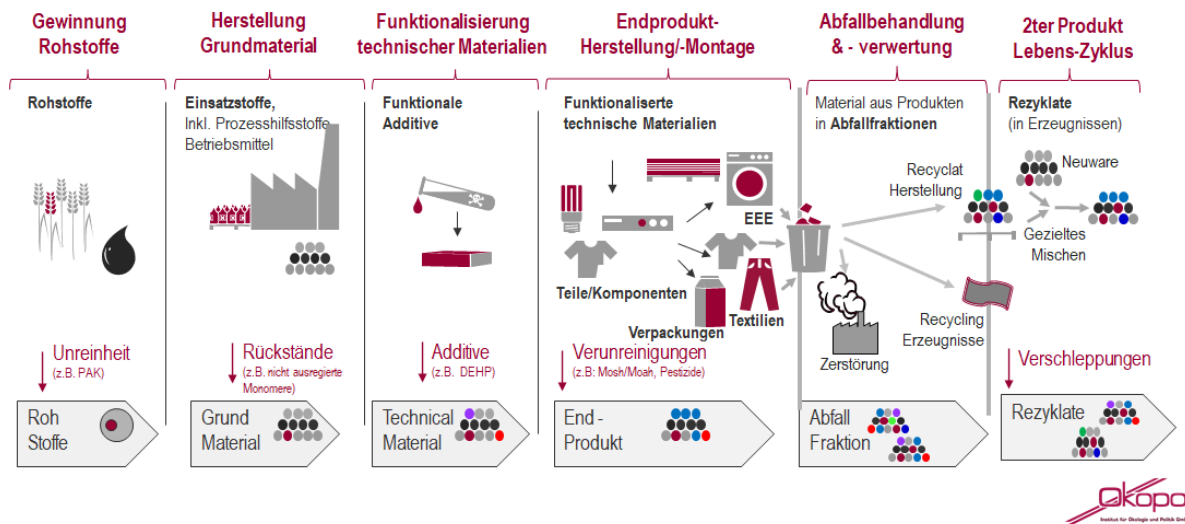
Gewinnung Rohstoffe

Herstellung Grundmaterial

Funktionalisierung technischer Materialien

Endprodukt-Herstellung/-Montage

Abfallbehandlung & - verwertung

2ter Produkt Lebens-Zyklus

Rohstoffe

Einsatzstoffe, Inkl. Prozesshilfsstoffe Betriebsmittel

Funktionale Additive

Funktionalserte technische Materialien

Teile/Komponenten

EEE

Textilien

Verpackungen

Material aus Produkten in Abfallfraktionen

Recyclat Herstellung

Zerstörung

Recycling Erzeugnisse

Rezyklate (in Erzeugnissen)

Neuware

Gezieltes Mischen

Unreinheit (z.B. PAK)

Rückstände (z.B. nicht ausregierte Monomere)

Additive (z.B. DEHP)

Verunreinigungen (z.B: Mosh/Moah, Pestizide)

Verschleppungen

Roh Stoffe

Grund Material

Technical Material

End - Produkt

Abfall Fraktion

Rezyklate

Ökopol
Institut für Ökologie und Politik GmbH